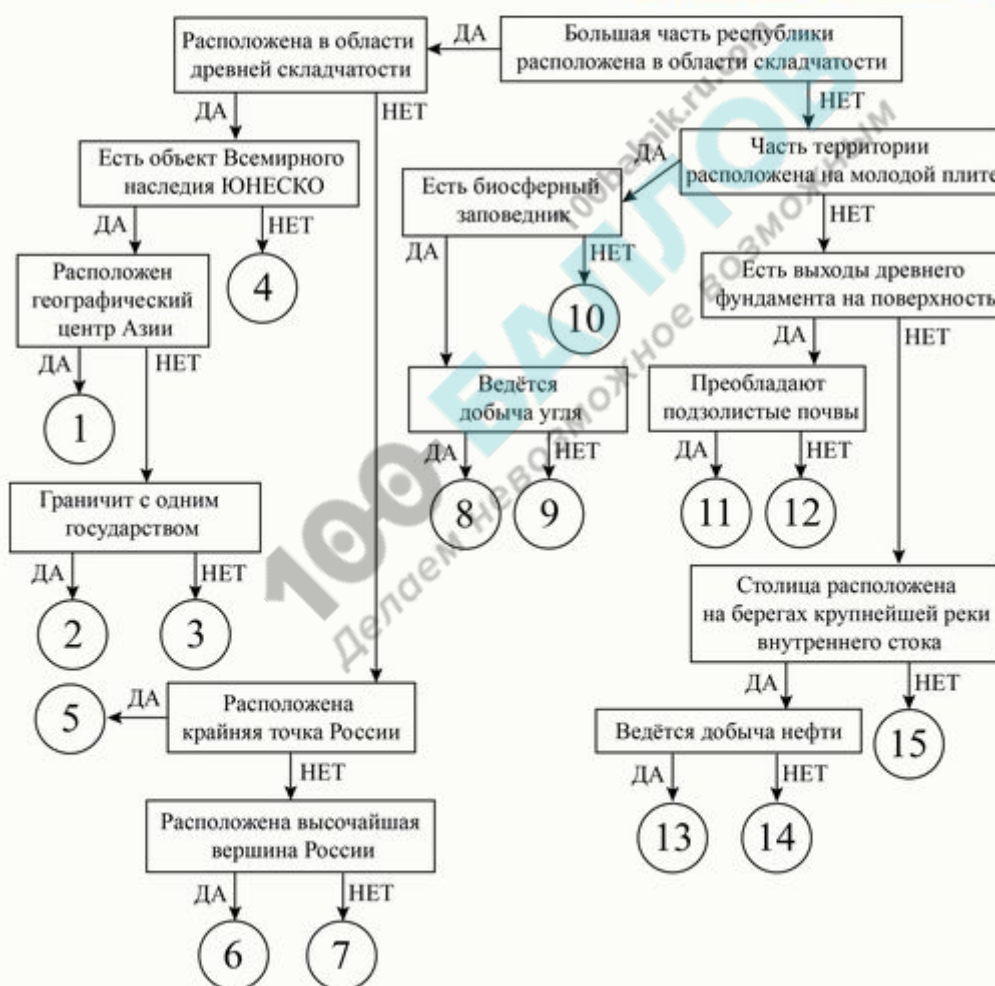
Большая часть республики расположена в области складчатости

ДА

Расположена в области древней складчатости

НЕТ

ДА

Есть объект Всемирного наследия ЮНЕСКО

ДА

НЕТ

4

Расположен географический центр Азии

ДА

НЕТ

1

Граничит с одним государством

ДА

НЕТ

2

3

НЕТ

Часть территории расположена на молодой плите

ДА

Есть биосферный заповедник

ДА

НЕТ

10

Ведётся добыча угля

ДА

НЕТ

8

9

НЕТ

Есть выходы древнего фундамента на поверхность

ДА

НЕТ

Преобладают подзолистые почвы

ДА

НЕТ

11

12

Столица расположена на берегах крупнейшей реки внутреннего стока

ДА

НЕТ

Ведётся добыча нефти

ДА

НЕТ

13

14

15

5

ДА

Расположена крайняя точка России

НЕТ

Расположена высочайшая вершина России

ДА

НЕТ

6

7

100 БАЛЛОВ
100balnik.ru.com
Делаем невозможное возможным